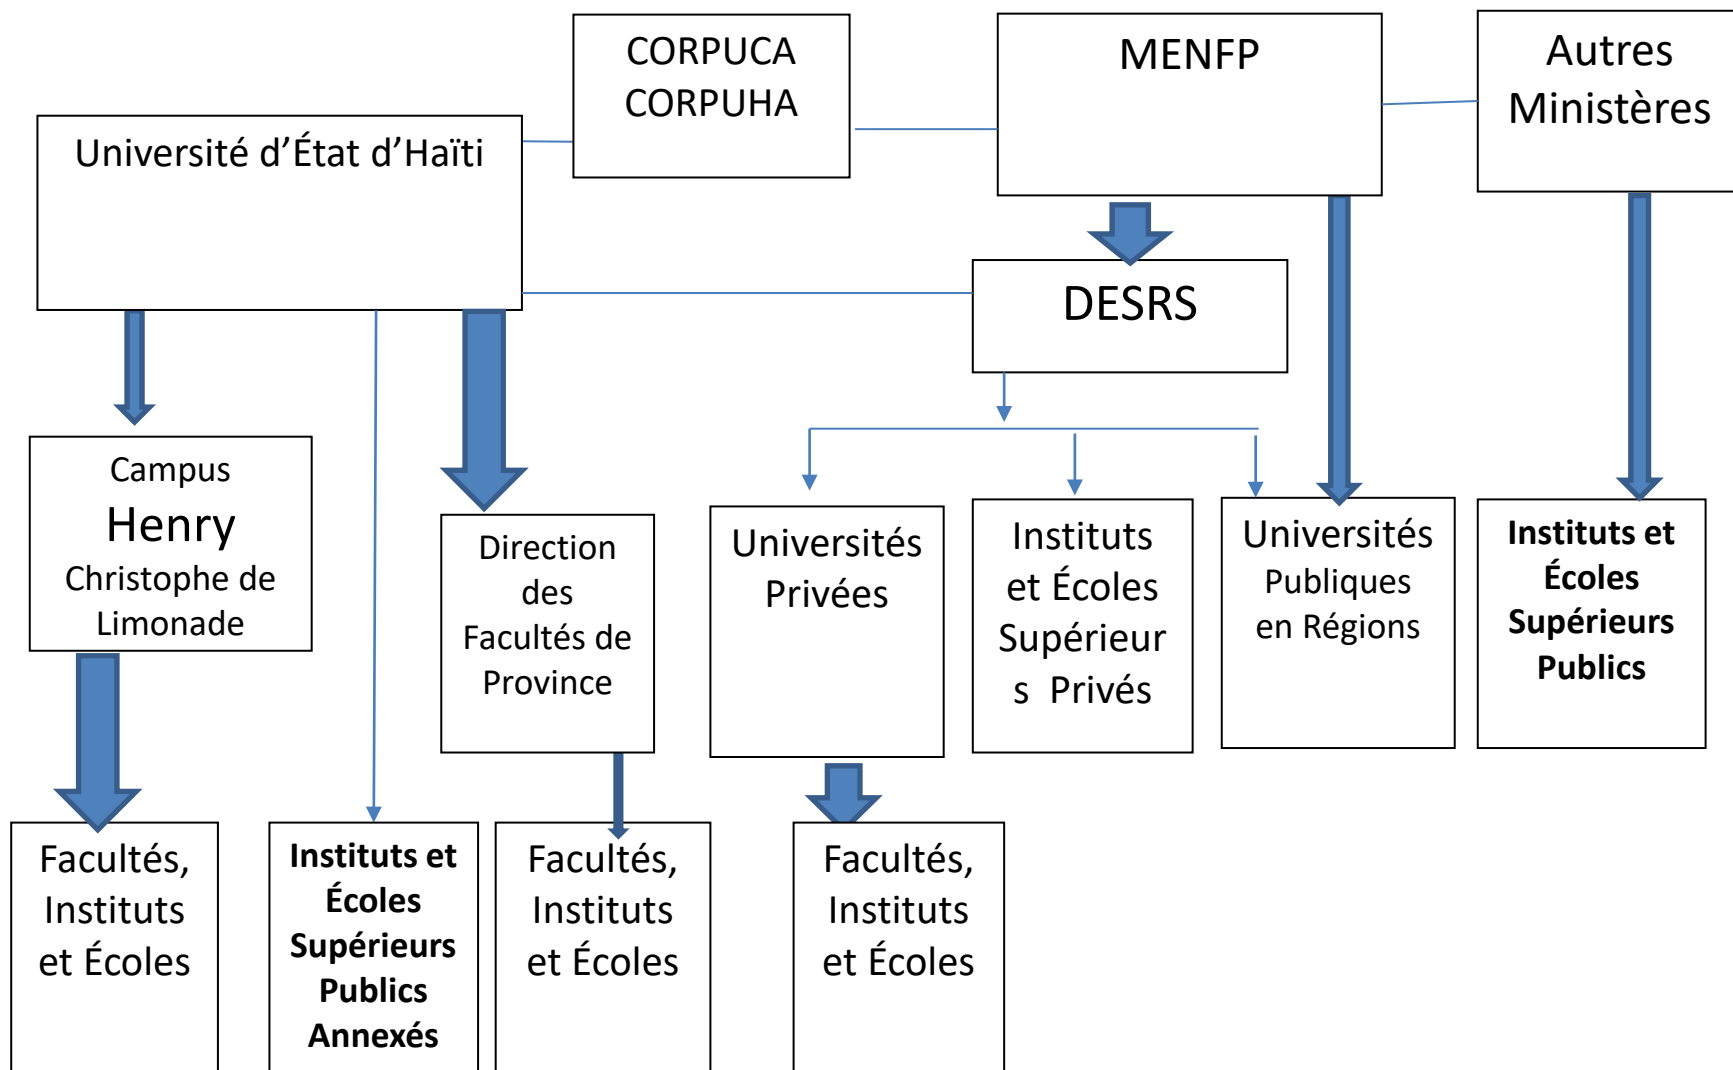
CORPUCA
CORPUHA

MENFP

Autres Ministères

Université d'État d'Haïti

DESRS

Campus Henry Christophe de Limonade

Direction des Facultés de Province

Universités Privées

Instituts et Écoles Supérieur s Privés

Universités Publiques en Régions

**Instituts et Écoles Supérieurs Publics**

Facultés, Instituts et Écoles

**Instituts et Écoles Supérieurs Publics Annexés**

Facultés, Instituts et Écoles

Facultés, Instituts et Écoles